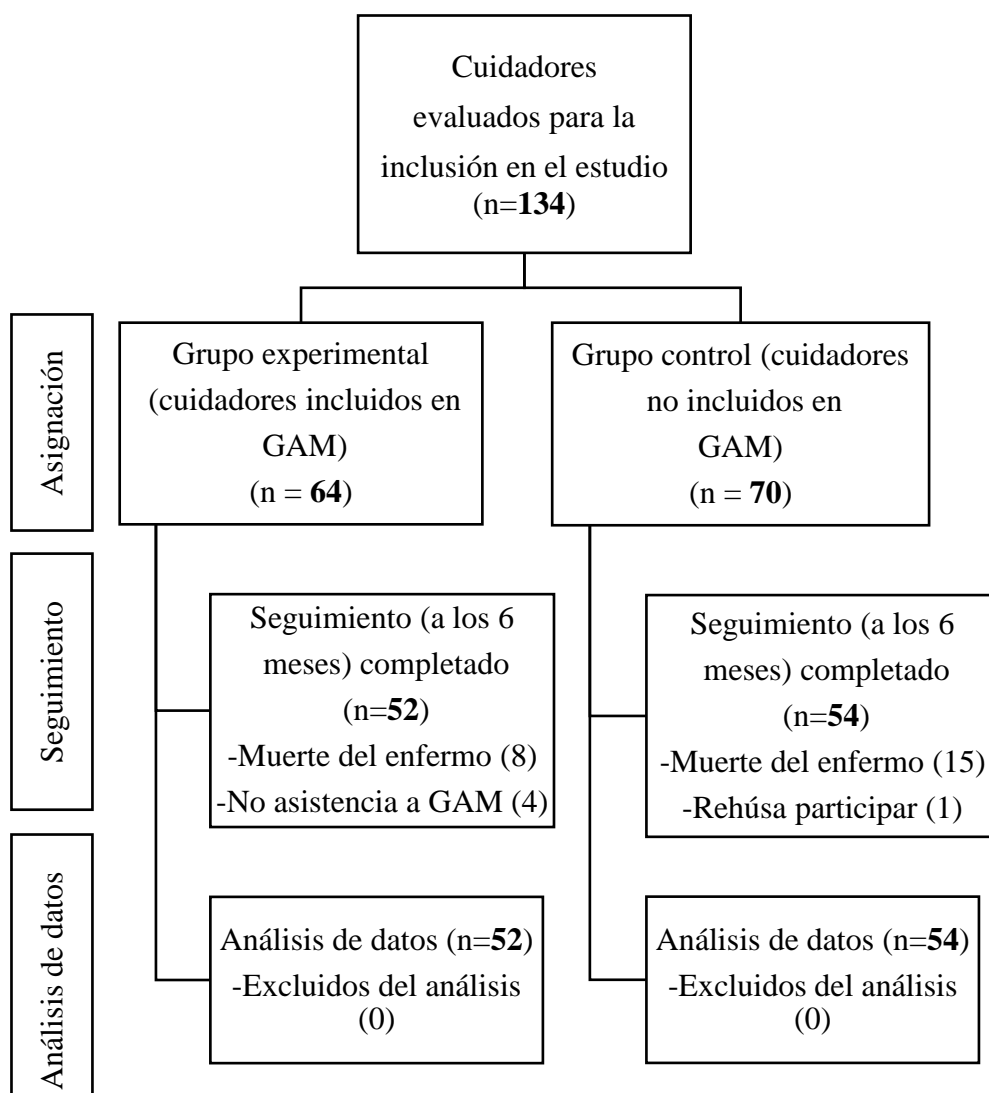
Cuidadores evaluados para la inclusión en el estudio (n=**134**)

Asignación

Grupo experimental (cuidadores incluidos en GAM) (n = **64**)

Grupo control (cuidadores no incluidos en GAM) (n = **70**)

Seguimiento

Seguimiento (a los 6 meses) completado (n=**52**)
-Muerte del enfermo (8)
-No asistencia a GAM (4)

Seguimiento (a los 6 meses) completado (n=**54**)
-Muerte del enfermo (15)
-Rehúsa participar (1)

Análisis de datos

Análisis de datos (n=**52**)
-Excluidos del análisis (0)

Análisis de datos (n=**54**)
-Excluidos del análisis (0)